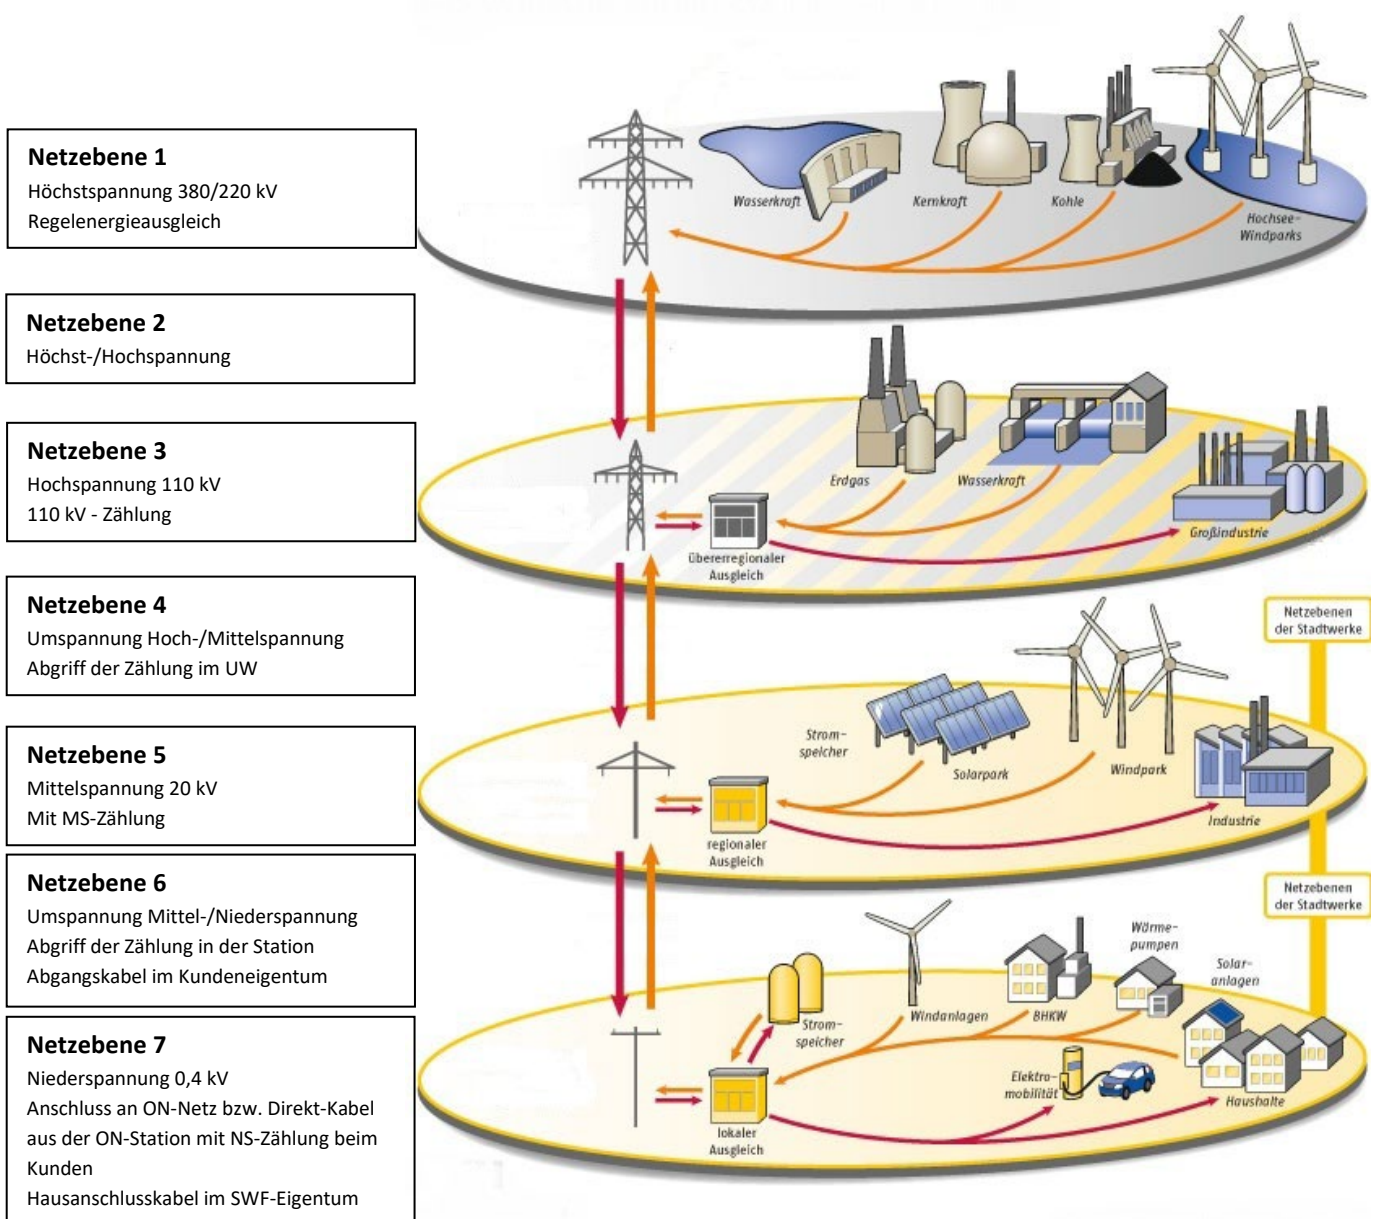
Netzebene 1
Höchstspannung 380/220 kV
Regelenergieausgleich

Netzebene 2
Höchst-/Hochspannung

Netzebene 3
Hochspannung 110 kV
110 kV - Zählung

Netzebene 4
Umspannung Hoch-/Mittelspannung
Abgriff der Zählung im UW

Netzebene 5
Mittelspannung 20 kV
Mit MS-Zählung

Netzebene 6
Umspannung Mittel-/Niederspannung
Abgriff der Zählung in der Station
Abgangskabel im Kundeneigentum

Netzebene 7
Niederspannung 0,4 kV
Anschluss an ON-Netz bzw. Direkt-Kabel aus der ON-Station mit NS-Zählung beim Kunden
Hausanschlusskabel im SWF-Eigentum

Wasserkraft
Kernkraft
Kohle
Hochsee-Windparks

Erdgas
Wasserkraft
Großindustrie
übererregionaler Ausgleich

Netzebenen der Stadtwerke

Strom-speicher
Solarpark
Windpark
Industrie
regionaler Ausgleich

Netzebenen der Stadtwerke

Strom-speicher
Windanlagen
BHKW
Wärme-pumpen
Solar-anlagen
Elektro-mobilität
Haushalte
lokaler Ausgleich